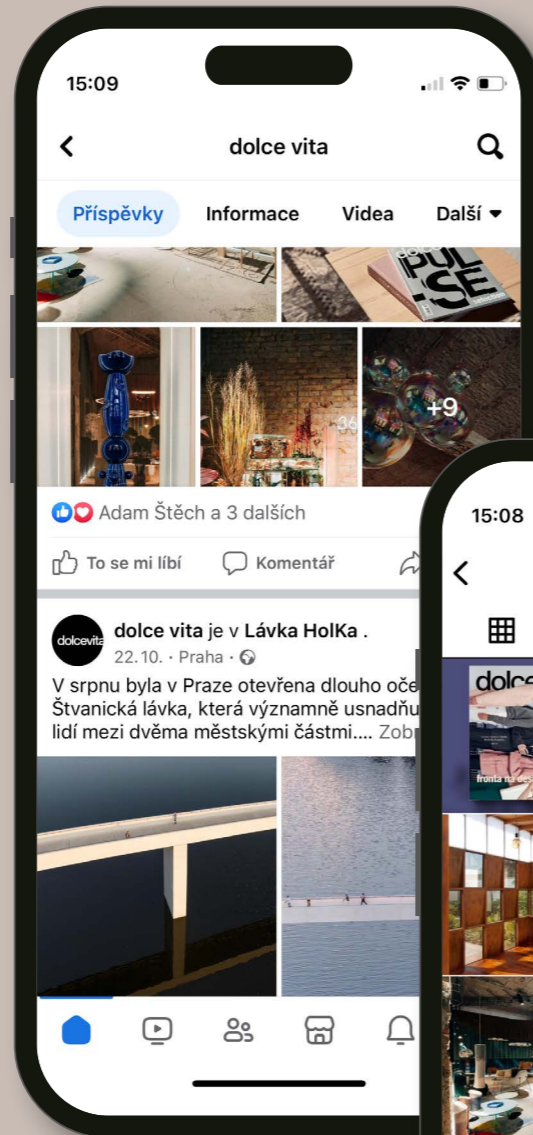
15:09

dolce vita

Příspěvky Informace Videa Další

PUL SE

+9

Adam Štěch a 3 dalších

To se mi líbí Komentář

dolcevita

dolce vita je v Lávka HolKa .
22.10. · Praha ·

V srpnu byla v Praze otevřena dlouho oče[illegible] Štvanická lávka, která významně usnadňu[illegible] lidí mezi dvěma městskými částmi.... Zobr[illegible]

15:08

dolc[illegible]

fronta na des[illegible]